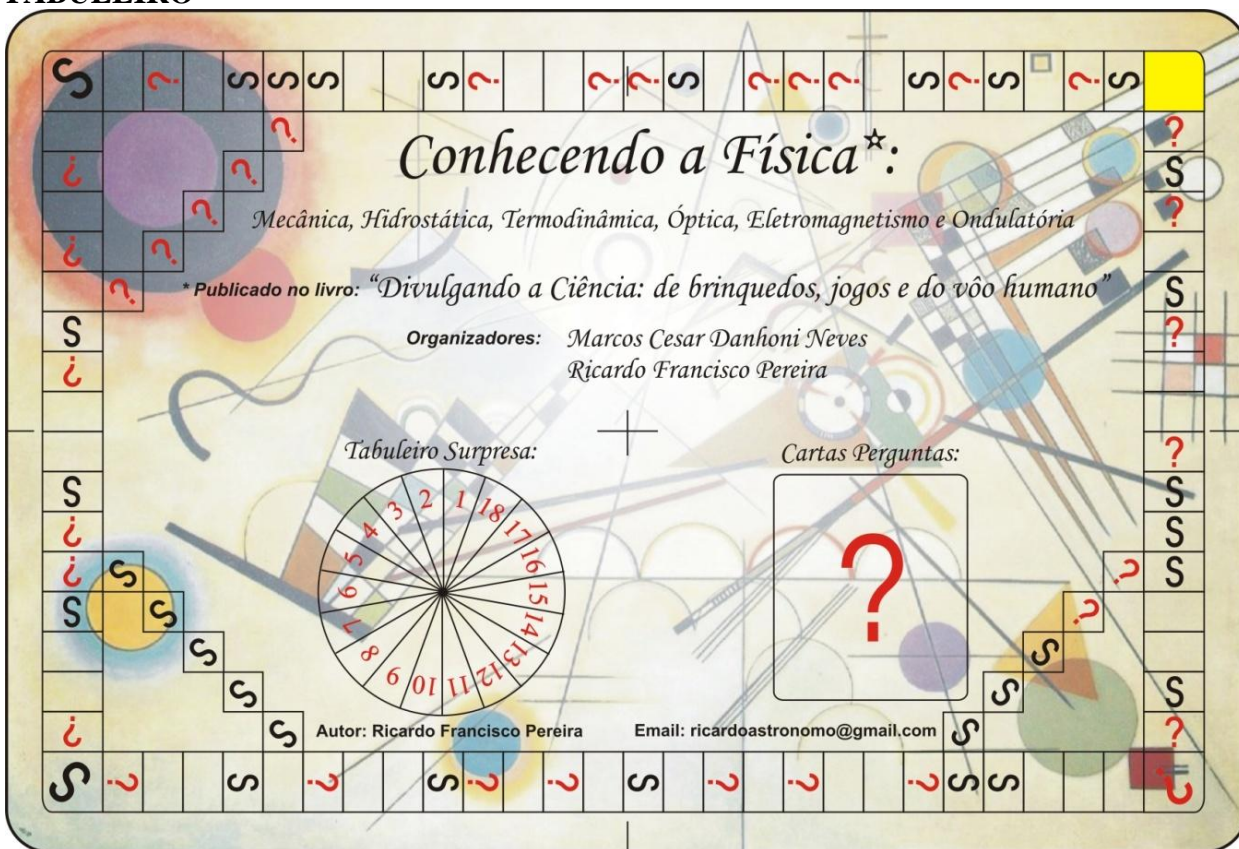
TABULEIRO

Conhecendo a Física*:

Mecânica, Hidrostática, Termodinâmica, Óptica, Eletromagnetismo e Ondulatória

* Publicado no livro: "Divulgando a Ciência: de brinquedos, jogos e do vôo humano"

Organizadores: Marcos Cesar Danhoni Neves
Ricardo Francisco Pereira

Tabuleiro Surpresa:

1 2 3 4 5 6 7 8 9 10 11 12 13 14 15 16 17 18

Cartas Perguntas:

?

Autor: Ricardo Francisco Pereira

Email: ricardoastronomo@gmail.com